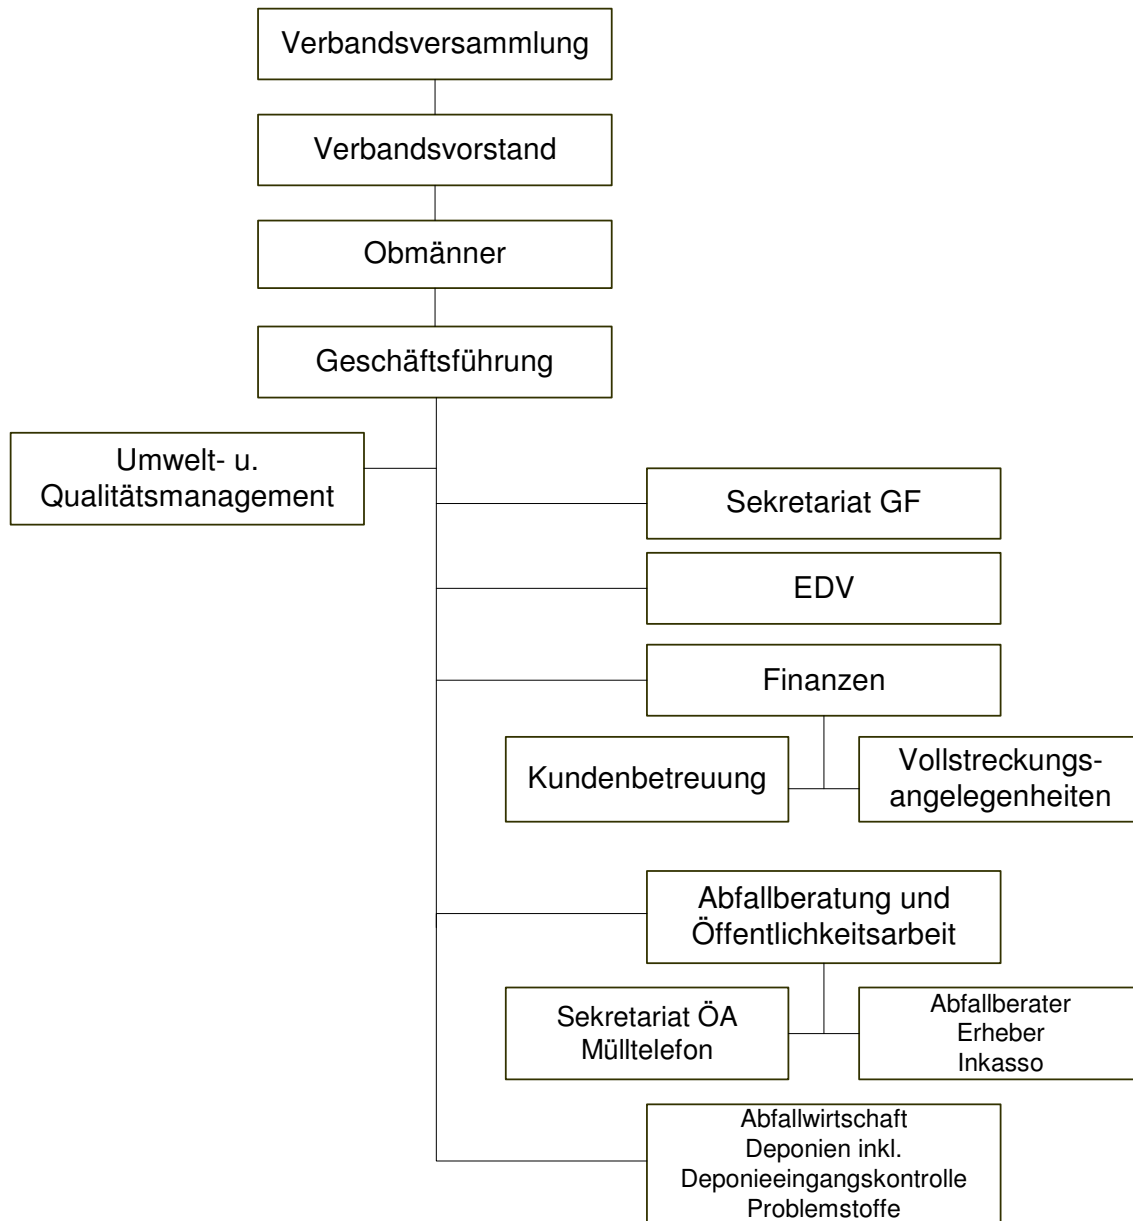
Verbandsversammlung

Verbandsvorstand

Obmänner

Geschäftsführung

Umwelt- u. Qualitätsmanagement

Sekretariat GF

EDV

Finanzen

Kundenbetreuung

Vollstreckungsangelegenheiten

Abfallberatung und Öffentlichkeitsarbeit

Sekretariat ÖA
Mülltelefon

Abfallberater
Erheber
Inkasso

Abfallwirtschaft
Deponien inkl.
Deponieeingangskontrolle
Problemstoffe